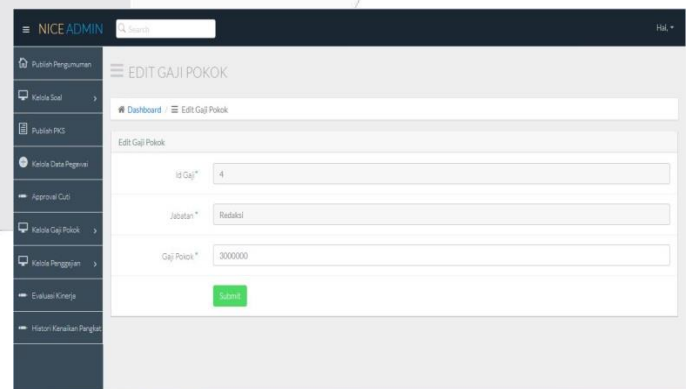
≡ NICE ADMIN

Search

Hai, ▾

Publish Pengumuman

Kelola Soal

Publish PKS

Kelola Data Pegawai

Approval Cuti

Kelola Gaji Pokok

Kelola Penggajian

Evaluasi Kinerja

Histori Kenaikan Pangkat

≡ EDIT GAJI POKOK

Dashboard / ≡ Edit Gaji Pokok

Edit Gaji Pokok

Id Gaji* 4

Jabatan* Redaksi

Gaji Pokok* 3000000

Submit